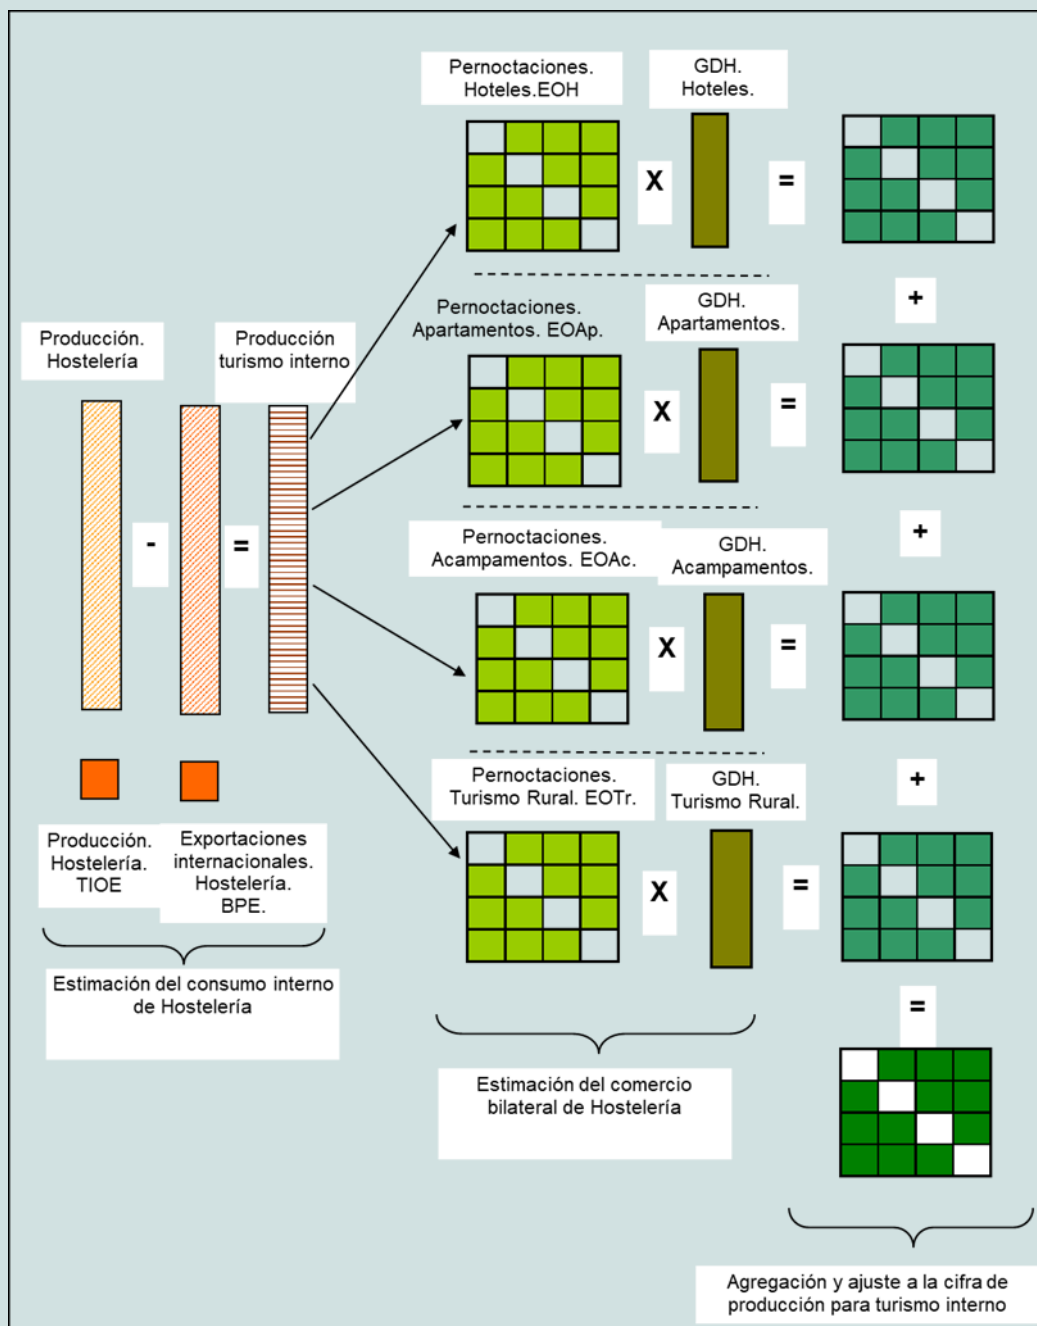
Pernoctaciones. Hoteles.EOH

GDH. Hoteles.

X

=

+

Pernoctaciones. Apartamentos. EOAp.

GDH. Apartamentos.

X

=

Producción. Hostelería

Producción turismo interno

-

=

+

Pernoctaciones. Acampamentos. EOAc.

GDH. Acampamentos.

X

=

+

Pernoctaciones. Turismo Rural. EOTr.

GDH. Turismo Rural.

X

=

Producción. Hostelería. TIOE

Exportaciones internacionales. Hostelería. BPE.

Estimación del consumo interno de Hostelería

=

Estimación del comercio bilateral de Hostelería

Agregación y ajuste a la cifra de producción para turismo interno